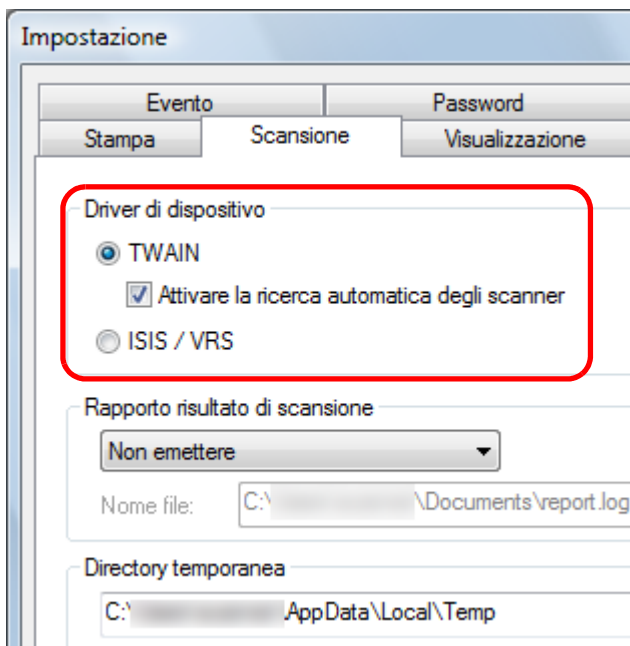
Impostazione

Evento
Password
Stampa
Scansione
Visualizzazione

Driver di dispositivo
TWAIN
Attivare la ricerca automatica degli scanner
ISIS / VRS

Rapporto risultato di scansione
Non emettere
Nome file: C:\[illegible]\Documents\report.log

Directory temporanea
C:\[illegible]AppData\Local\Temp